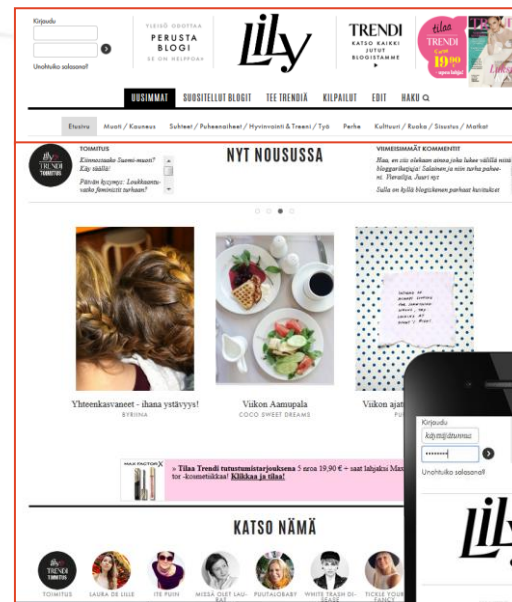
Kirjaudu

Unohtuiko salasana?

YLEISÖ ODOTTAA
PERUSTA BLOGI
SE ON HELPPOA

Lily

TRENDI
KATSO KAIKKI JUTUT BLOGISTAMME

tilaa
TRENDI
19,90

UUSIMMAT SUOSITELLUT BLOGIT TEE TRENDIÄ KILPAILUT EDIT HAKU

Etusivu Muoti / Kauneus Suhteet / Puheenaiheet / Hyvinvointi & Treeni / Työ Perhe Kulttuuri / Ruoka / Sisustus / Matkat

TOIMITUS
Kinnostaako Suomi-muoti? Käy sisällä!
Päivän kysymys: Loukkaantuvako feministit turhaan?

NYT NOUSUSSA

VIIMEISIMMÄT KOMMENTIT
Hoo, en ois olekaan onnea joka luke välillä mitä bloggarikirjoja! Salainen ja niin puheeni. Vierailija. Juuri nyt
Sulla on kyllä blogichkoen parhaat kuvitukset

Yhteenkasvaneet - ihana ystävyys!
BYRIINA

Viikon Aamupala
COCO SWEET DREAMS

Viikon aja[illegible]

Kirjaudu
käyttäjätunnus
••••••••
Unohtuiko salasana?

MAX FACTOR
» Tilaa Trendi tutustumistarjouksena 5 nroa 19,90 € + saat lahjaksi Max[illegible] tor -kosmetiikkaa! Klikkaa ja tilaa!

KATSO NÄMÄ

TOIMITUS LAURA DE LILLE ITE PUIN MISSÄ OLET LAURAE PUUTALOBABY WHITE TRASH DISEASE TICKLE YOUR FANCY